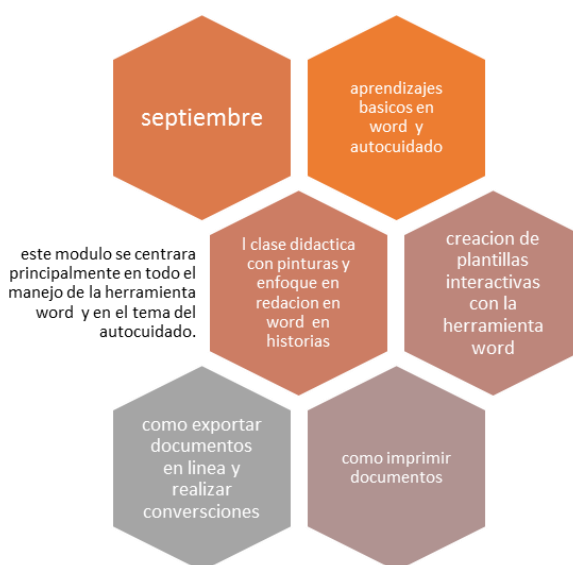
septiembre

aprendizajes basicos en word y autocuidado

este modulo se centrara principalmente en todo el manejo de la herramienta word y en el tema del autocuidado.

l clase didactica con pinturas y enfoque en redacion en word en historias

creacion de plantillas interactivas con la herramienta word

como exportar documentos en linea y realizar converscciones

como imprimir documentos